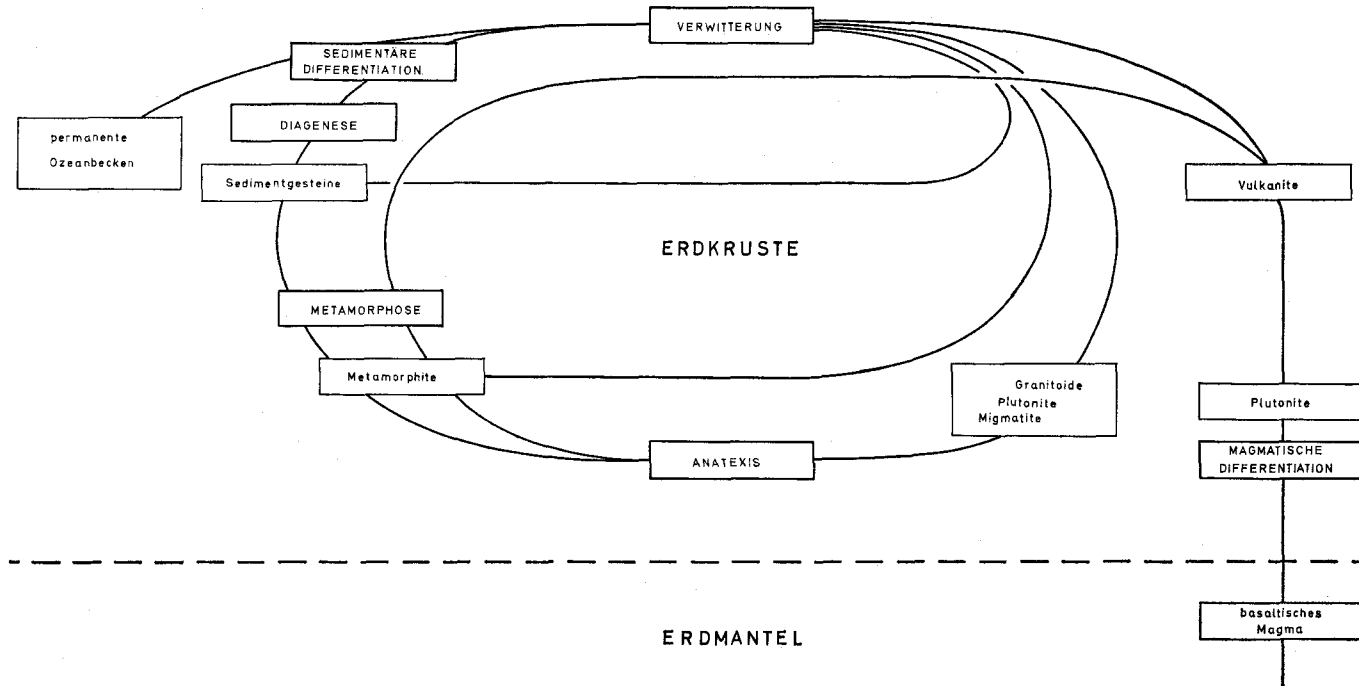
VERWITTERUNG

SEDIMENTÄRE DIFFERENTIATION

permanente Ozeanbecken

DIAGENESE

Sedimentgesteine

Vulkanite

ERDKRUSTE

METAMORPHOSE

Metamorphite

Granitoide
Plutonite
Migmatite

Plutonite

MAGMATISCHE DIFFERENTIATION

ANATEXIS

basaltisches Magma

ERDMANTEL